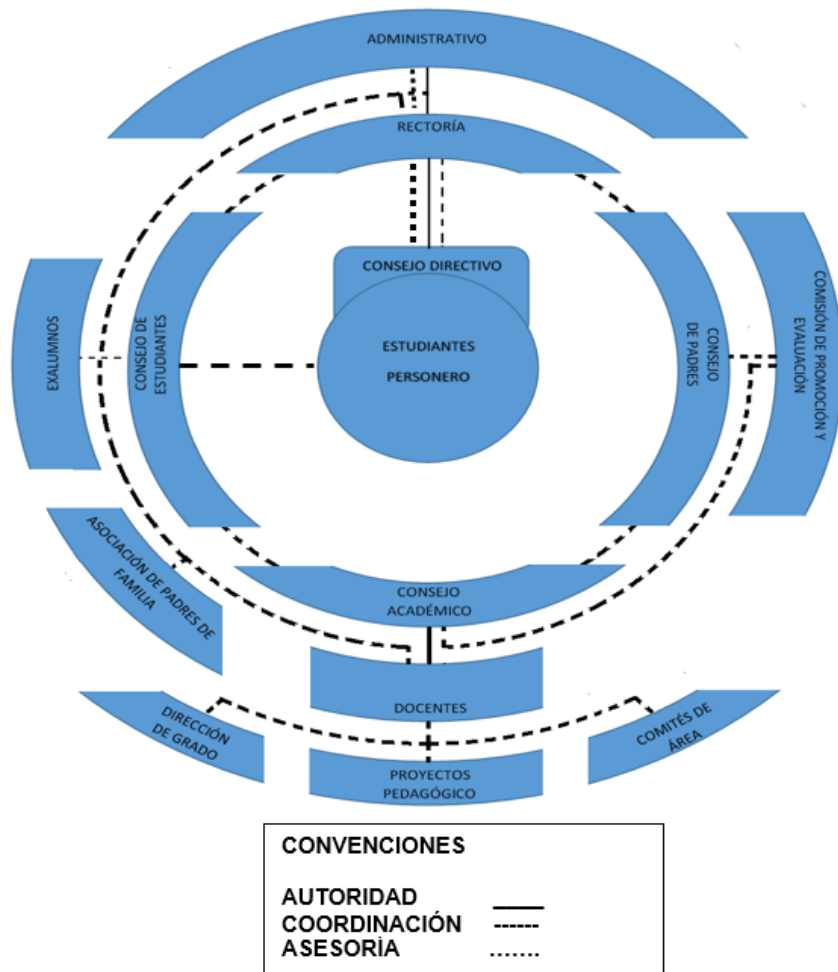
ADMINISTRATIVO

RECTORÍA

CONSEJO DIRECTIVO

EXALUMNOS

CONSEJO DE ESTUDIANTES

ESTUDIANTES

PERSONERO

CONSEJO DE PADRES

COMISIÓN DE PROMOCIÓN Y EVALUACIÓN

ASOCIACIÓN DE PADRES DE FAMILIA

CONSEJO ACADÉMICO

DOCENTES

DIRECCIÓN DE GRADO

PROYECTOS PEDAGÓGICO

COMITÉS DE ÁREA

CONVENCIONES

AUTORIDAD
COORDINACIÓN
ASESORÍA